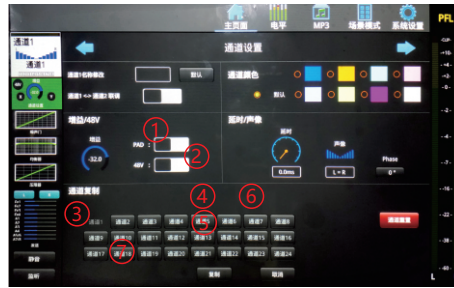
主页面
电平
MP3
场景模式
系统设置
PFL
通道1
通道1
通道设置
通道1名称修改
默认
通道颜色
通道1 <-> 通道2 联接
默认
增益/48V
①
PAD
②
增益
48V
-32.0
延时/声像
延时
声像
Phase
0.0ms
L = R
0°
通道复制
③
④
⑥
通道1
通道2
通道3
通道4
通道5
通道6
通道7
通道8
通道重置
⑤
通道9
通道10
通道11
通道12
通道13
通道14
通道15
通道16
通道17
通道18
通道19
通道20
通道21
通道22
通道23
通道24
复制
取消
静音
独听
L